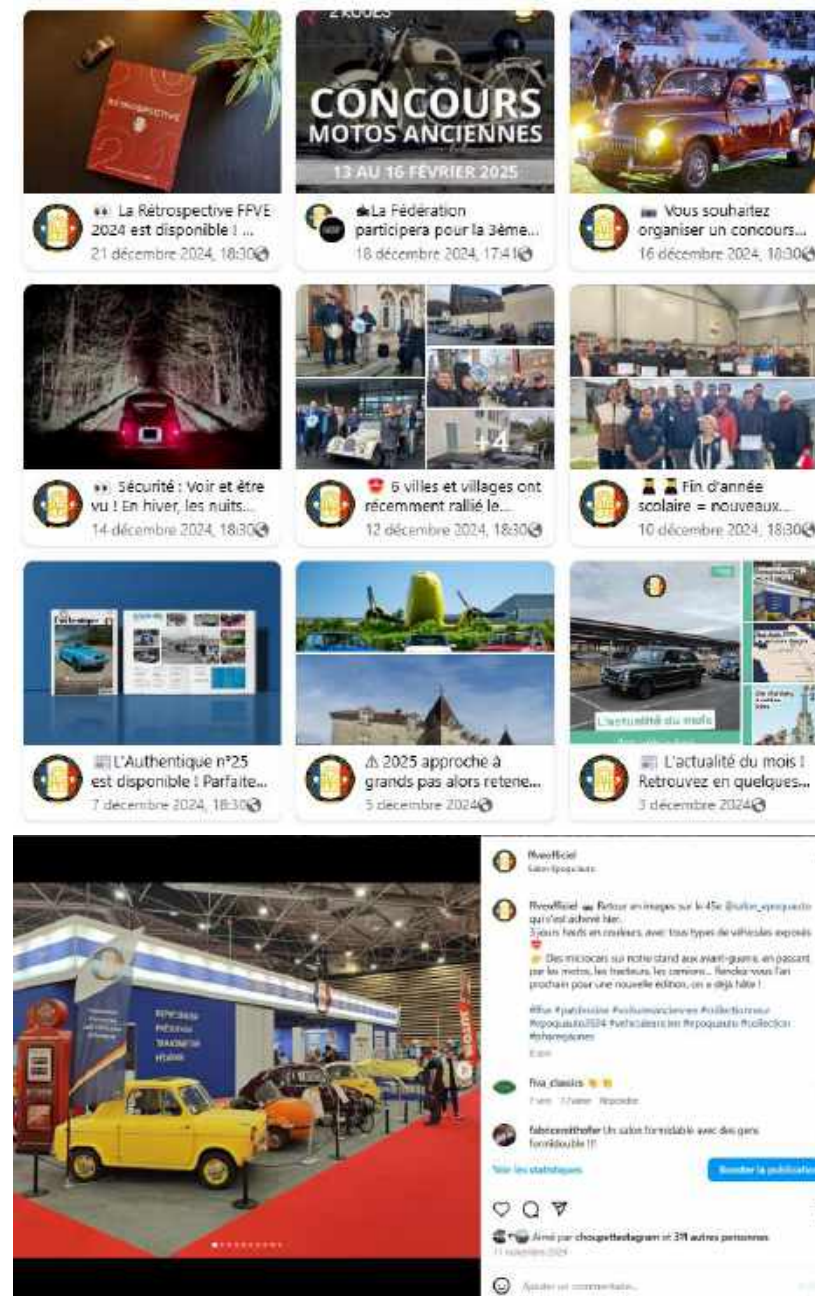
CONCOURS MOTOS ANCIENNES
13 AU 16 FÉVRIER 2025

👀 La Rétrospective FFVE 2024 est disponible ! ...
21 décembre 2024, 18:30

La Fédération participera pour la 3ème...
18 décembre 2024, 17:41

Vous souhaitez organiser un concours...
16 décembre 2024, 18:30

👀 Sécurité : Voir et être vu ! En hiver, les nuits...
14 décembre 2024, 18:30

😍 6 villes et villages ont récemment rallié le...
12 décembre 2024, 18:30

Fin d'année scolaire = nouveaux...
10 décembre 2024, 18:30

L'Authentique n°25 est disponible ! Parfaite...
7 décembre 2024, 18:30

⚠ 2025 approche à grands pas alors retene...
5 décembre 2024

L'actualité du mois ! Retrouvez en quelques...
3 décembre 2024

L'actualité du mois

ffveofficiel
Salon Epoqu'auto

ffveofficiel Retour en images sur le 45e @salon_epoquauto qui s'est achevé hier.
3 jours haut en couleurs, avec tous types de véhicules exposés
Des microcars sur notre stand aux avant-guerre, en passant par les motos, les tracteurs, les camions... Rendez-vous l'an prochain pour une nouvelle édition, on a déjà hâte !
#ffve #patrimoine #voituresanciennes #collectionneur #epoquauto2024 #vehiculesanciens #epoquauto #collection #photooftheday
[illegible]

fiva_classics
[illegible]

fabricemithofer Un salon formidable avec des gens formidables !!!

Voir les statistiques
Booster la publication

Aimé par chouquettedagram et 311 autres personnes
11 novembre 2024

Ajouter un commentaire...